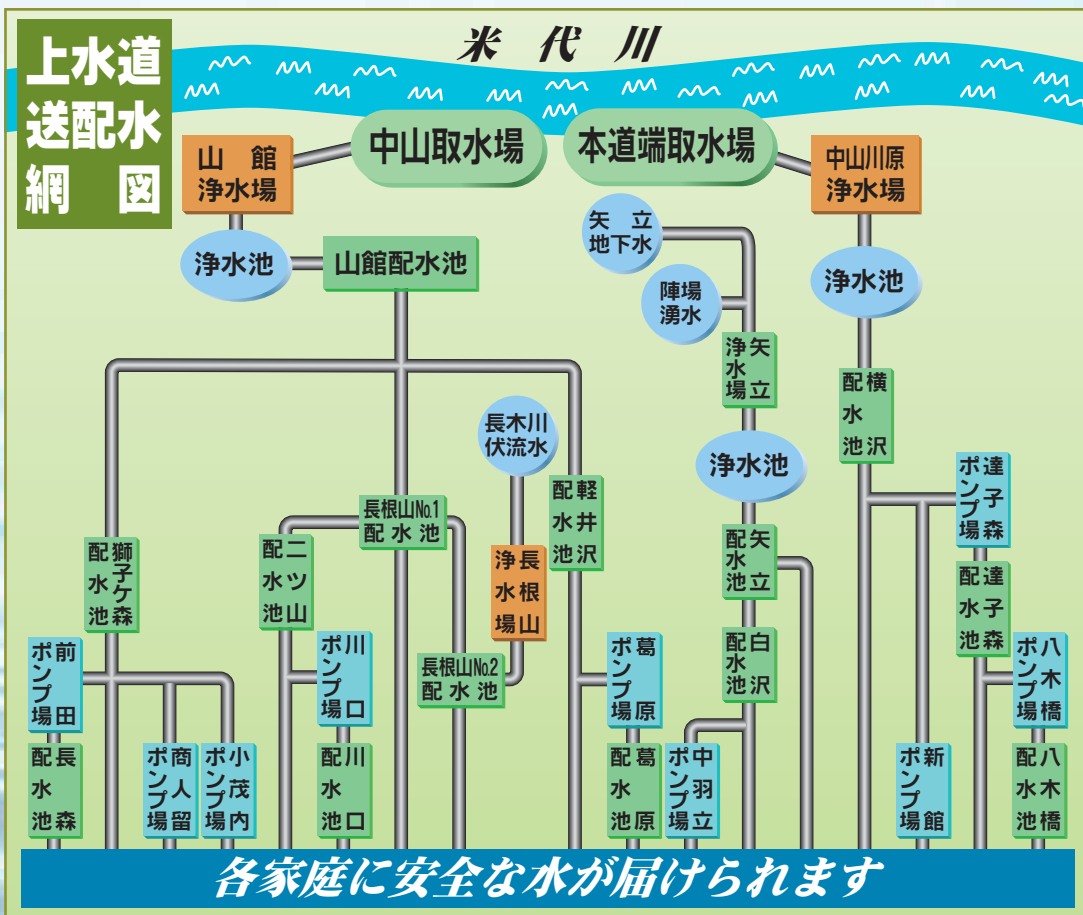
上水道送配水網図

米代川

山館浄水場
中山取水場
本道端取水場
中山川原浄水場

浄水池
山館配水池
矢立地下水
陣場湧水
浄水池

矢立浄水場
横沢配水池
長木川伏流水
浄水池
軽井沢配水池
長根山No.1配水池
達子森ポンプ場
獅子ケ森配水池
二ツ山配水池
長根山浄水場
矢立配水池
達子森配水池
前田ポンプ場
川口ポンプ場
長根山No.2配水池
葛原ポンプ場
白沢配水池
八木橋ポンプ場
長森配水池
商人留ポンプ場
小茂内ポンプ場
川口配水池
葛原配水池
中羽立ポンプ場
新館ポンプ場
八木橋配水池

各家庭に安全な水が届けられます